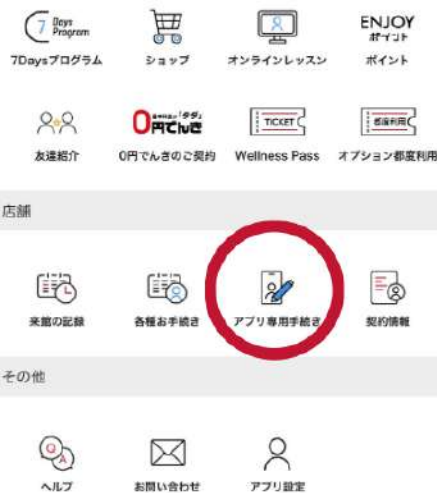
7 Days Program
7Daysプログラム

ショップ

オンラインレッスン

ENJOY
ポイント
ポイント

友達紹介

0円でんき
0円でんきのご契約

TICKET
Wellness Pass

都度利用
オプション都度利用

店舗

来館の記録

各種お手続き

アプリ専用手続き

契約情報

その他

Q A
ヘルプ

お問い合わせ

アプリ設定